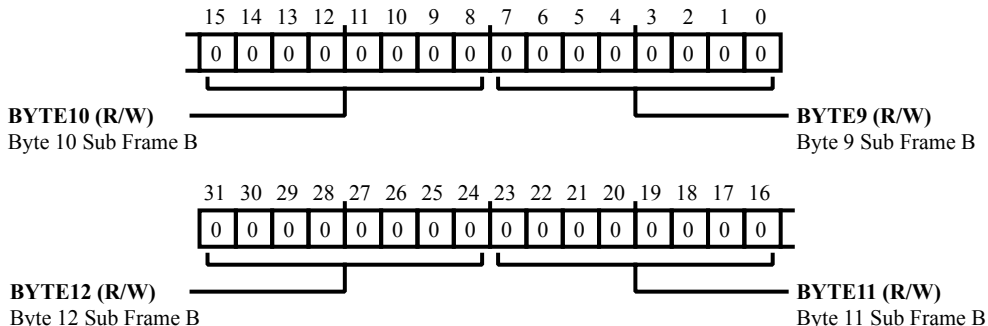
15 14 13 12 11 10 9 8 7 6 5 4 3 2 1 0

| 0 | 0 | 0 | 0 | 0 | 0 | 0 | 0 | 0 | 0 | 0 | 0 | 0 | 0 | 0 | 0 |
|---|---|---|---|---|---|---|---|---|---|---|---|---|---|---|---|

**BYTE10 (R/W)**
Byte 10 Sub Frame B

**BYTE9 (R/W)**
Byte 9 Sub Frame B

31 30 29 28 27 26 25 24 23 22 21 20 19 18 17 16

| 0 | 0 | 0 | 0 | 0 | 0 | 0 | 0 | 0 | 0 | 0 | 0 | 0 | 0 | 0 | 0 |
|---|---|---|---|---|---|---|---|---|---|---|---|---|---|---|---|

**BYTE12 (R/W)**
Byte 12 Sub Frame B

**BYTE11 (R/W)**
Byte 11 Sub Frame B